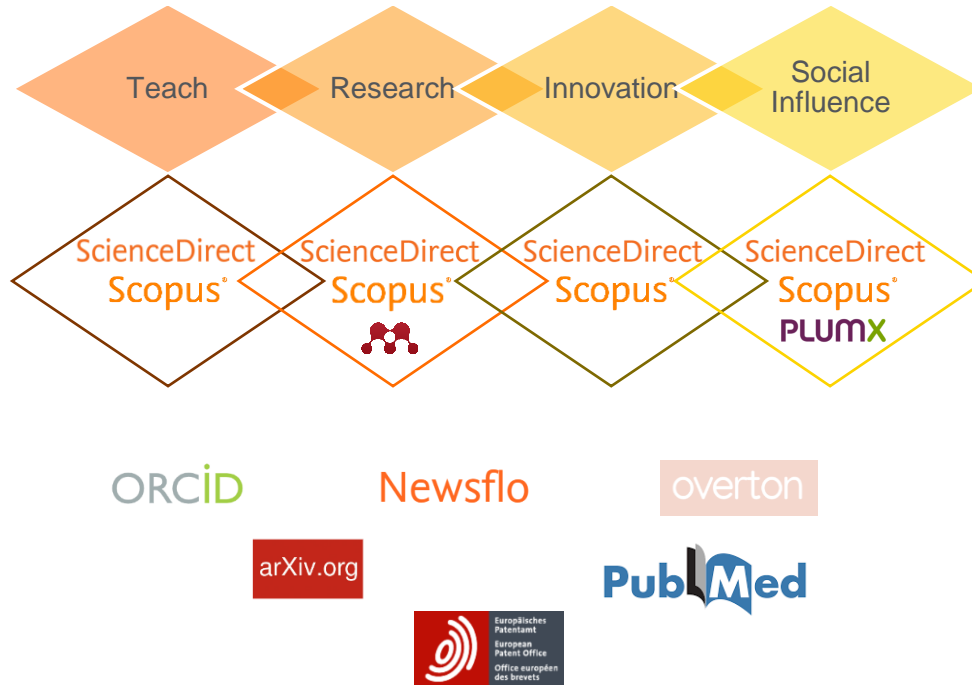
Teach

Research

Innovation

Social Influence

ScienceDirect
Scopus®

ScienceDirect
Scopus®

ScienceDirect
Scopus®

ScienceDirect
Scopus®
PLUMX

ORCID

Newsflo

overton

arXiv.org

PubMed

Europäisches Patentamt
European Patent Office
Office européen des brevets